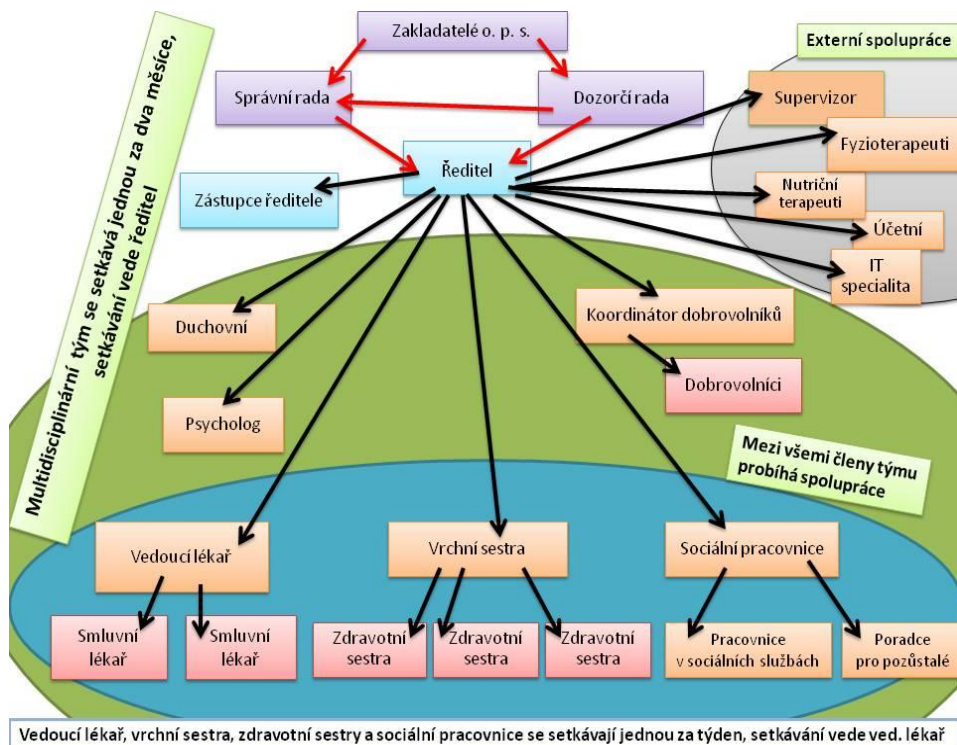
Multidisciplinární tým se setkává jednou za dva měsíce, setkávání vede ředitel

Zakladatelé o. p. s.

Správní rada

Dozorčí rada

Externí spolupráce

Supervizor

Fyzioterapeuti

Nutriční terapeuti

Účetní

IT specialita

Ředitel

Zástupce ředitele

Duchovní

Koordinátor dobrovolníků

Dobrovolníci

Psycholog

Mezi všemi členy týmu probíhá spolupráce

Vedoucí lékař

Vrchní sestra

Sociální pracovnice

Smluvní lékař

Smluvní lékař

Zdravotní sestra

Zdravotní sestra

Zdravotní sestra

Pracovnice v sociálních službách

Poradce pro pozůstalé

Vedoucí lékař, vrchní sestra, zdravotní sestry a sociální pracovnice se setkávají jednou za týden, setkávání vede ved. lékař